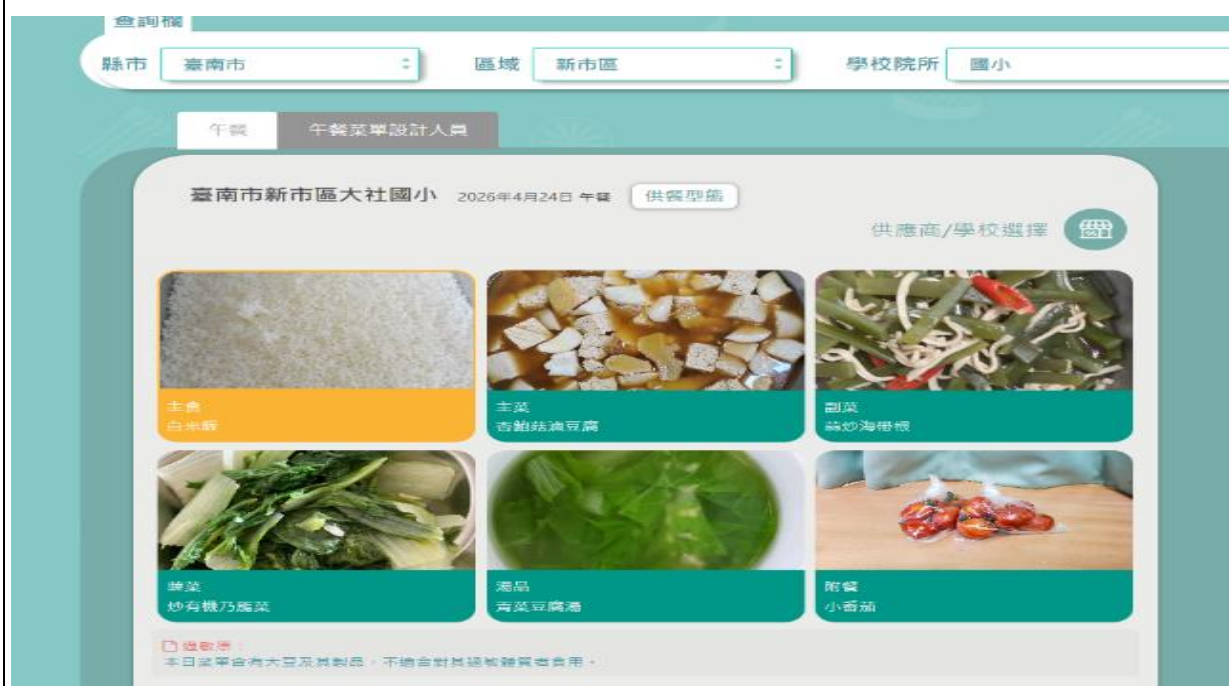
查詢欄

縣市 臺南市

區域 新市區

學校院所 國小

午餐 午餐菜單設計人員

臺南市新市區大社國小 2026年4月24日 午餐 供餐型態

供應商/學校選擇

主食
白米飯

主菜
杏鮑菇滷豆腐

副菜
蒜炒海帶根

蔬菜
炒有機乃龍菜

湯品
青菜豆腐湯

附餐
小番茄

過敏原：
本日菜單含有大豆及其製品，不適合對其過敏體質者食用。